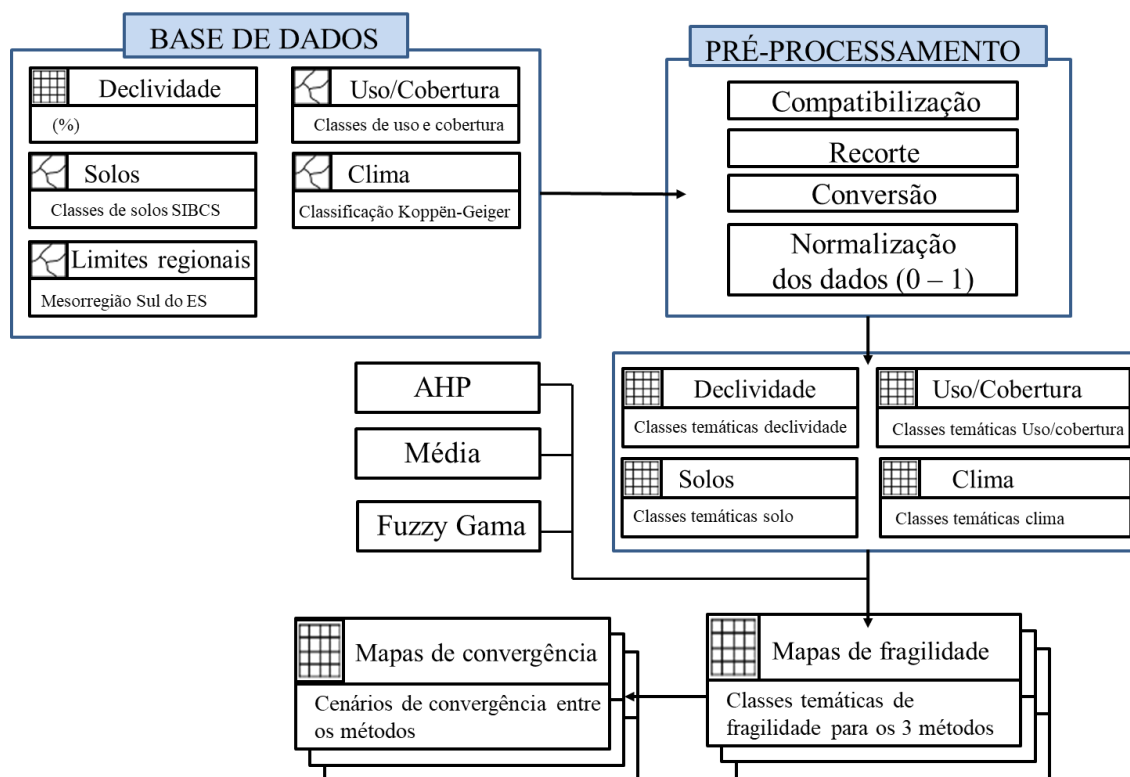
BASE DE DADOS

Declividade
(%)

Uso/Cobertura
Classes de uso e cobertura

Solos
Classes de solos SIBCS

Clima
Classificação Koppën-Geiger

Limites regionais
Mesorregião Sul do ES

PRÉ-PROCESSAMENTO

Compatibilização

Recorte

Conversão

Normalização dos dados (0 – 1)

AHP

Média

Fuzzy Gama

Declividade
Classes temáticas declividade

Uso/Cobertura
Classes temáticas Uso/cobertura

Solos
Classes temáticas solo

Clima
Classes temáticas clima

Mapas de convergência
Cenários de convergência entre os métodos

Mapas de fragilidade
Classes temáticas de fragilidade para os 3 métodos